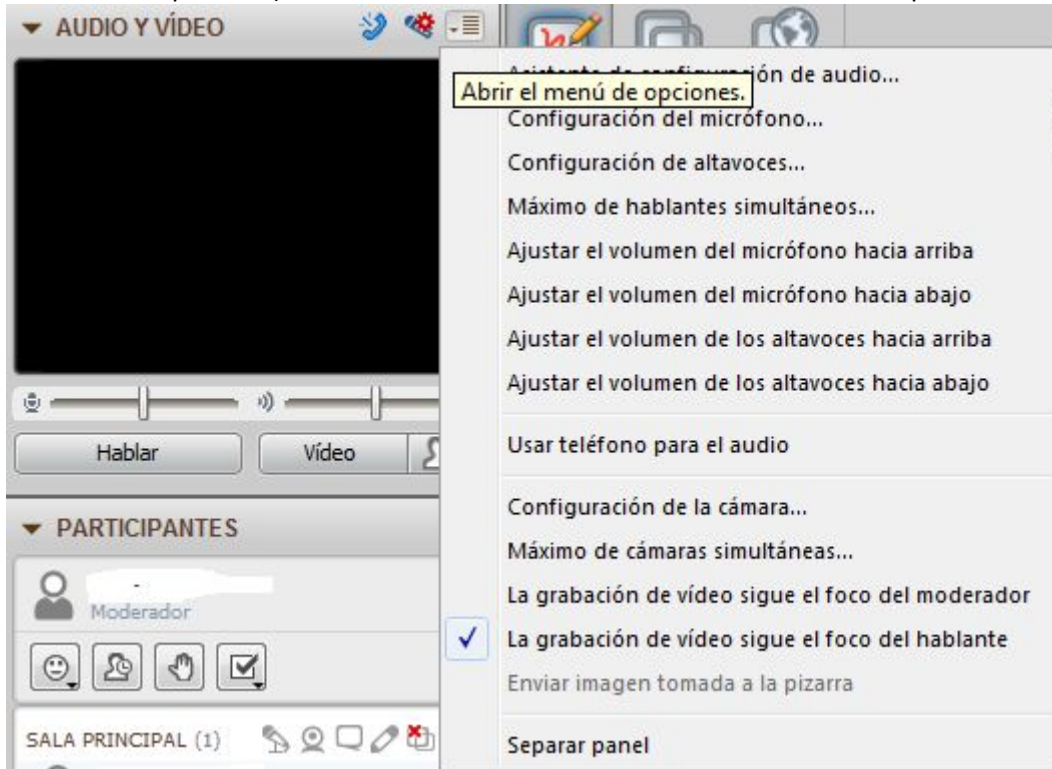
AUDIO Y VÍDEO

Abrir el menú de opciones.

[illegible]ión de audio...
Configuración del micrófono...
Configuración de altavoces...
Máximo de hablantes simultáneos...
Ajustar el volumen del micrófono hacia arriba
Ajustar el volumen del micrófono hacia abajo
Ajustar el volumen de los altavoces hacia arriba
Ajustar el volumen de los altavoces hacia abajo

Usar teléfono para el audio

Configuración de la cámara...
Máximo de cámaras simultáneas...
La grabación de vídeo sigue el foco del moderador
✓ La grabación de vídeo sigue el foco del hablante
Enviar imagen tomada a la pizarra

Separar panel

Hablar
Vídeo

PARTICIPANTES

Moderador

SALA PRINCIPAL (1)